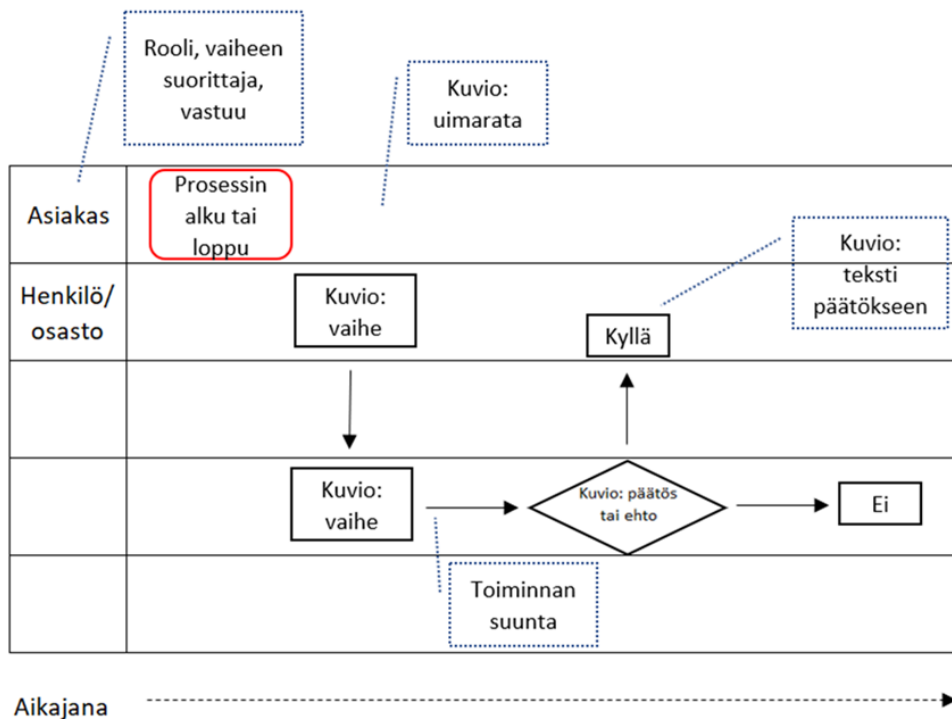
Rooli, vaiheen suorittaja, vastuu

Kuvio: uimarata

Asiakas

Prosessin alku tai loppu

Kuvio: teksti päätökseen

Henkilö/ osasto

Kuvio: vaihe

Kyllä

Kuvio: vaihe

Kuvio: päätös tai ehto

Ei

Toiminnan suunta

Aikajana